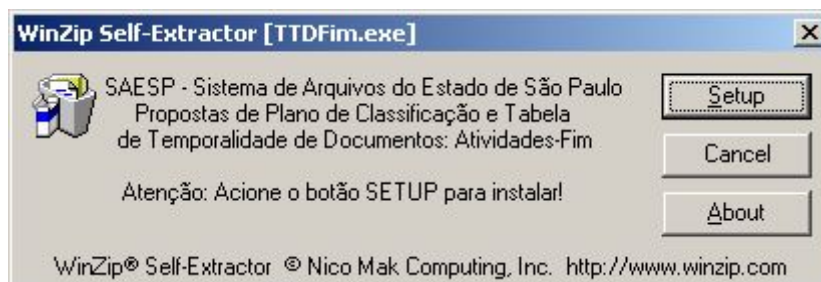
WinZip Self-Extractor [TTDFim.exe]

×

SAESP - Sistema de Arquivos do Estado de São Paulo
Propostas de Plano de Classificação e Tabela
de Temporalidade de Documentos: Atividades-Fim

Atenção: Acione o botão SETUP para instalar!

Setup

Cancel

About

WinZip® Self-Extractor © Nico Mak Computing, Inc. http://www.winzip.com